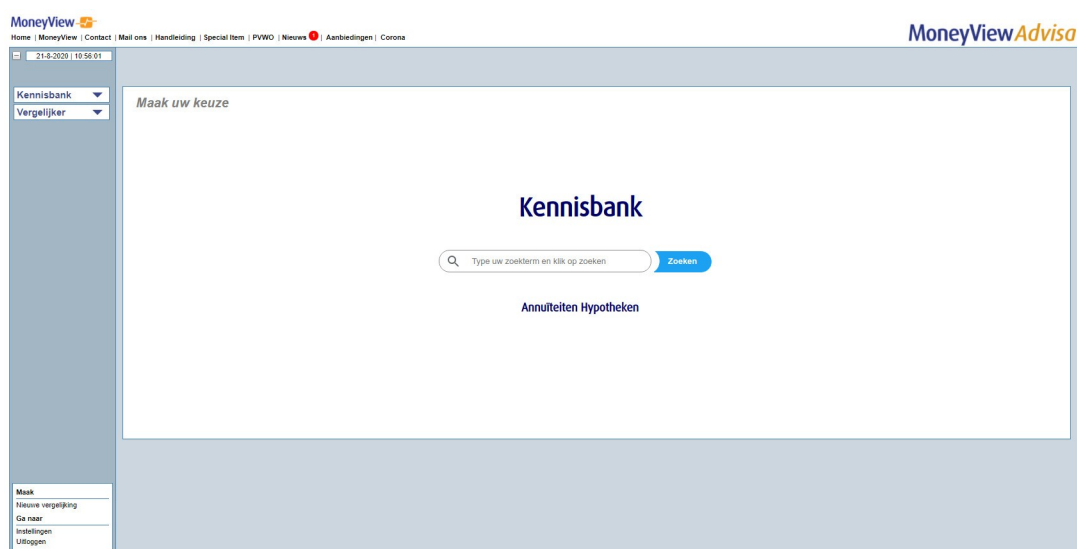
MoneyView

Home | MoneyView | Contact | Mail ons | Handleiding | Special Item | PVWO | Nieuws 1 | Aanbiedingen | Corona

MoneyView Advisa

21-8-2020 | 10:56:01

Kennisbank

Vergelijker

Maak uw keuze

Kennisbank

Type uw zoekterm en klik op zoeken

Zoeken

Annuïteiten Hypotheken

Maak

Nieuwe vergelijking

Ga naar

Instellingen

Uitloggen